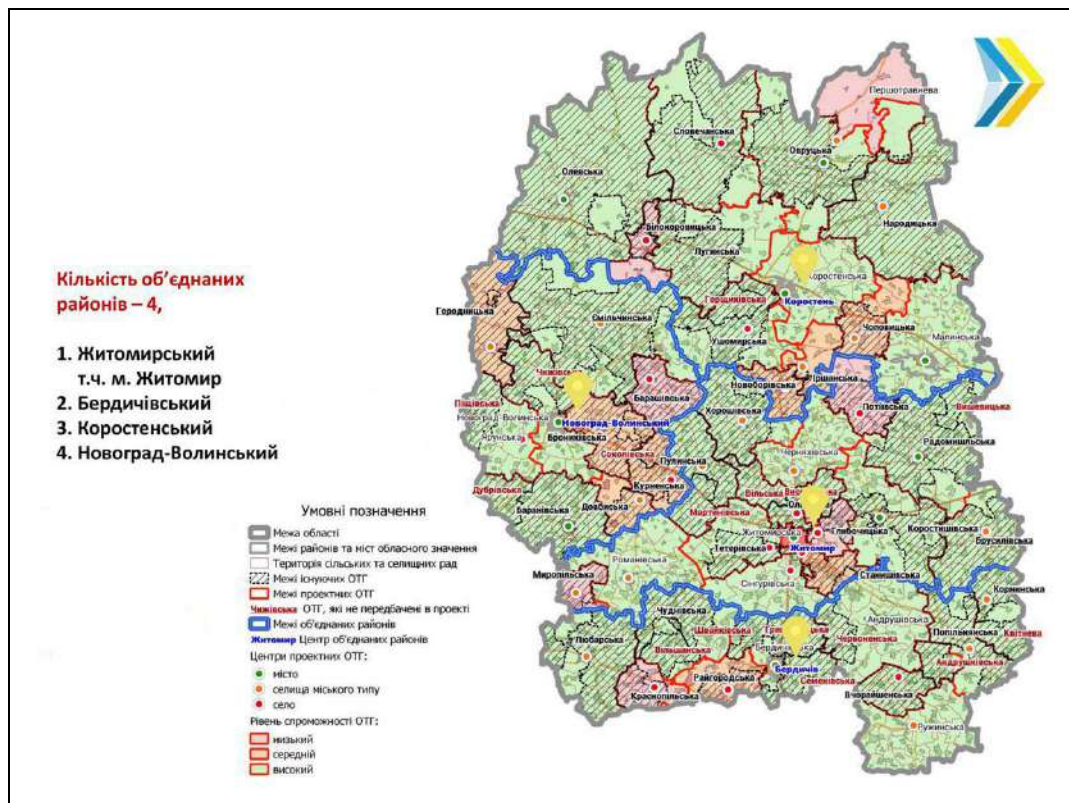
Кількість об'єднаних районів – 4,

1. Житомирський т.ч. м. Житомир
2. Бердичівський
3. Коростенський
4. Новоград-Волинський

Умовні позначення
Межа області
Межі районів та міст обласного значення
Територія сільських та селищних рад
Межі існуючих ОТГ
Межі проектних ОТГ
Чижівська ОТГ, які не передбачені в проекті
Межі об'єднаних районів
Житомир Центр об'єднаних районів
Центри проектних ОТГ:
місто
селища міського типу
село
Рівень спроможності ОТГ:
низький
середній
високий

Першотравнева
Словечанська
Овруцька
Олевська
Народицька
Білокоровицька
Лугинська
Коростенська
Коростень
Горщиківська
Городницька
Ємільчинська
Ушомирська
Чоповицька
Малинська
Чижівська
Барашівська
Новоборівська
Іршанська
Пищівська
Новоград-Волинська
Новоград-Волинський
Брониківська
Хорошівська
Потіївська
Вишевицька
Ярунська
Радомишльська
Соколівська
Пулинська
Черняхівська
Дубрівська
Курненська
Вільська
Мартинівська
Оліївська
Глибочицька
Коростишівська
Брусилівська
Баранівська
Довбишська
Житомирська
Житомир
Тетерівська
Романівська
Миропільська
Станишівська
Сінгурівська
Корнинська
Чуднівська
Андрушівська
Попільнянська
Квітнева
Любарська
Вчорайшенська
Ружинська
Бердичів
Гришківська
Червоненська
Семенівська
Андрушівська
Райгородська
Краснопільська
Вільшанська
Швайківська